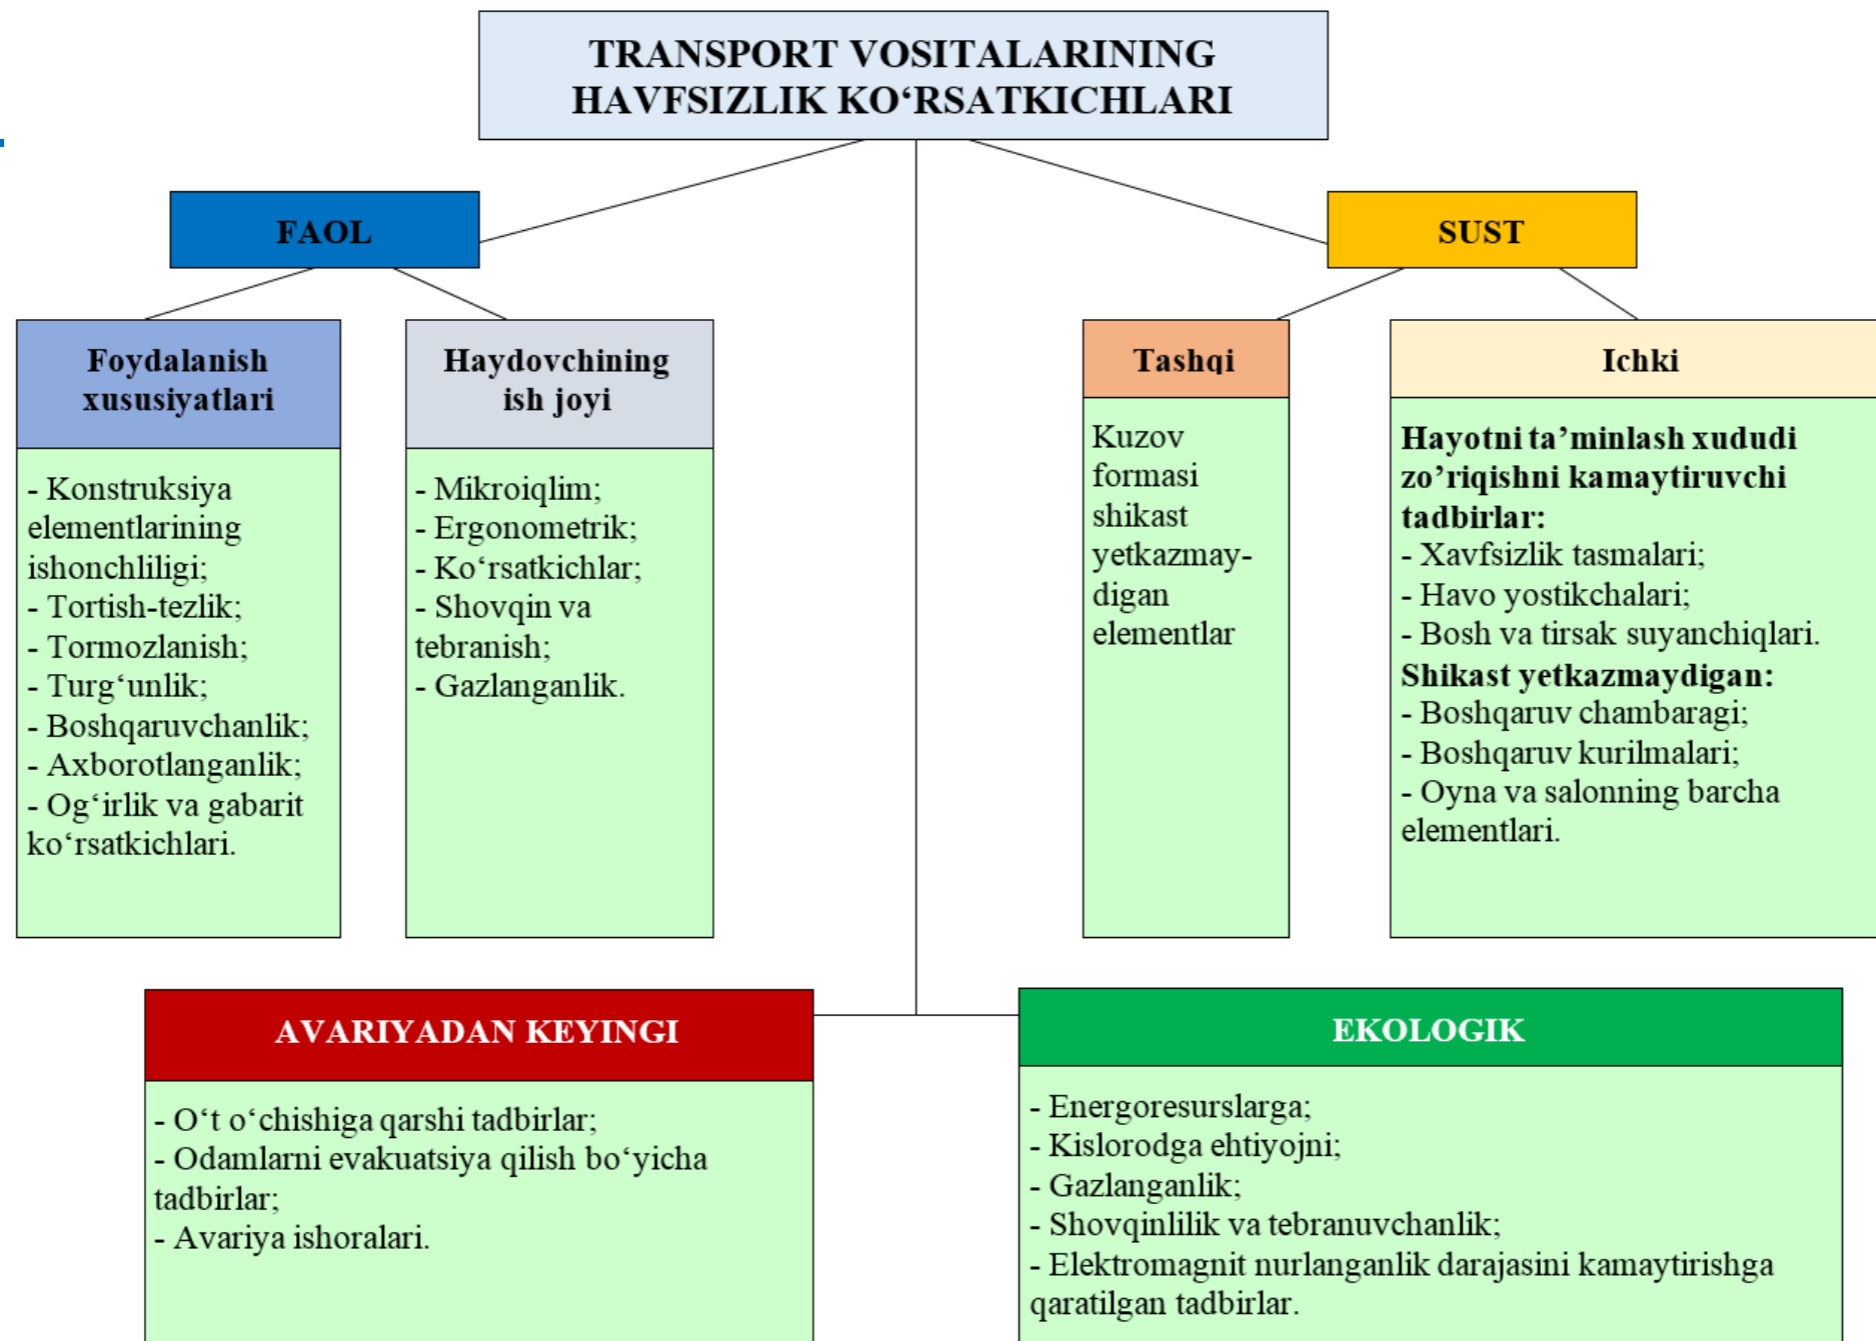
TRANSPORT VOSITALARINING HAVFSIZLIK KO‘RSATKICHLARI

FAOL

SUST

Foydalanish xususiyatlari

- Konstruksiya elementlarining ishonchliligi;
- Tortish-tezlik;
- Tormozlanish;
- Turg‘unlik;
- Boshqaruvchanlik;
- Axborotlanganlik;
- Og‘irlik va gabarit ko‘rsatkichlari.

Haydovchining ish joyi

- Mikroiqlim;
- Ergonometrik;
- Ko‘rsatkichlar;
- Shovqin va tebranish;
- Gazlanganlik.

Tashqi

Kuzov formasi shikast yetkazmaydigan elementlar

Ichki

Hayotni ta’minlash xududi zo’riqishni kamaytiruvchi tadbirlar:
- Xavfsizlik tasmalari;
- Havo yostikchalari;
- Bosh va tirsak suyanchiqlari.
Shikast yetkazmaydigan:
- Boshqaruv chambaragi;
- Boshqaruv kurilmalari;
- Oyna va salonning barcha elementlari.

AVARIYADAN KEYINGI

- O‘t o‘chishiga qarshi tadbirlar;
- Odamlarni evakuatsiya qilish bo‘yicha tadbirlar;
- Avariya ishoralari.

EKOLOGIK

- Energoresurslarga;
- Kislorodga ehtiyojni;
- Gazlanganlik;
- Shovqinlilik va tebranuvchanlik;
- Elektromagnit nurlanganlik darajasini kamaytirishga qaratilgan tadbirlar.